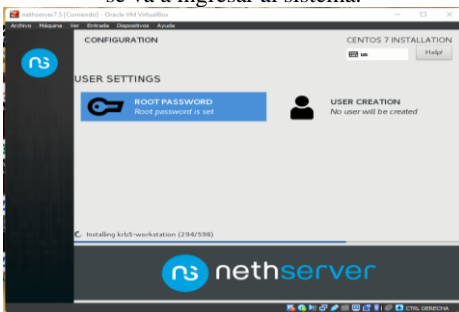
se va a ingresar al sistema.

nethserver7.5 [Corriendo] - Oracle VM VirtualBox

Archivo Máquina Ver Entrada Dispositivos Ayuda

CONFIGURATION

CENTOS 7 INSTALLATION

us

Help!

USER SETTINGS

ROOT PASSWORD
Root password is set

USER CREATION
No user will be created

Installing krb5-workstation (294/598)

nethserver

CTRL DERECHA